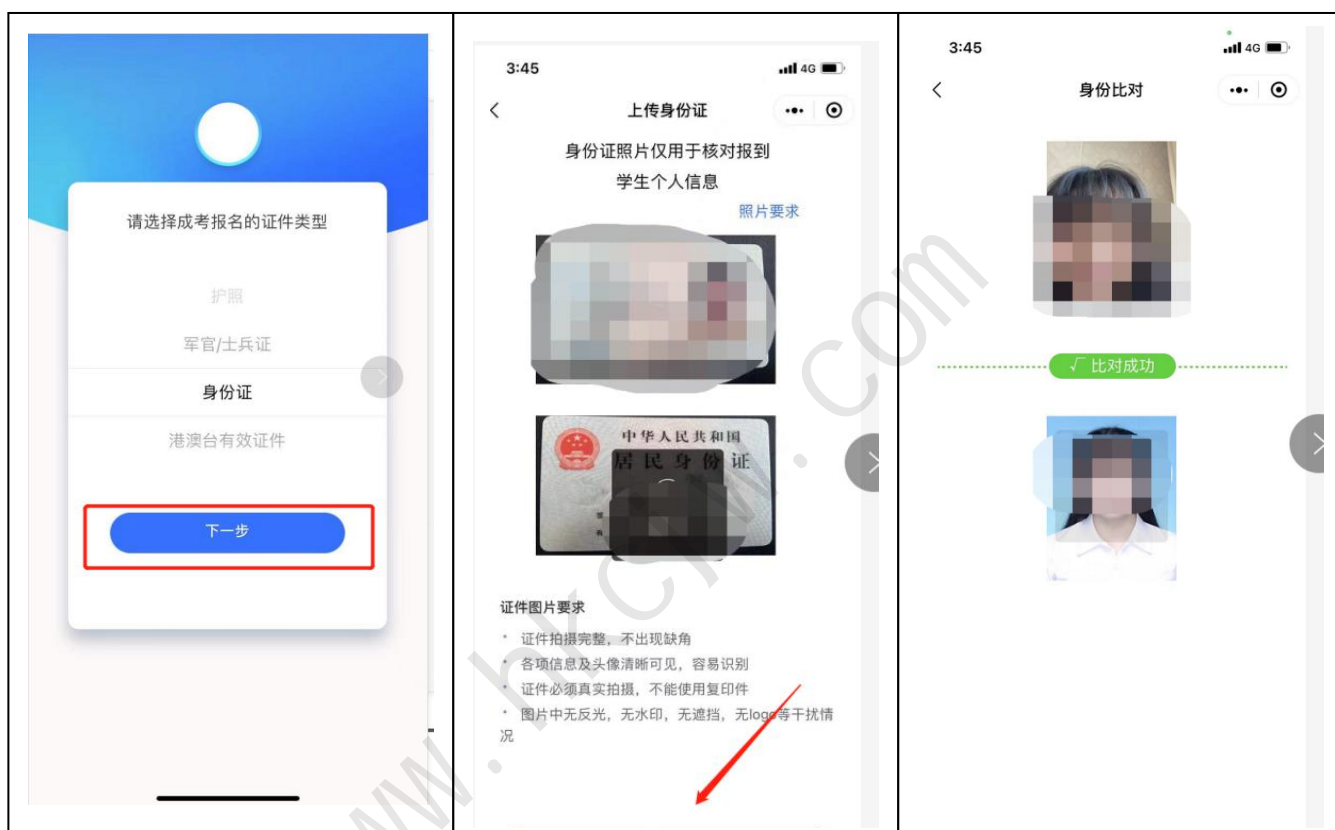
请选择成考报名的证件类型

护照

军官/士兵证

身份证

港澳台有效证件

下一步

3:45

4G

上传身份证

身份证照片仅用于核对报到学生个人信息

照片要求

中华人民共和国
居民身份证

证件图片要求

* 证件拍摄完整，不出现缺角
* 各项信息及头像清晰可见，容易识别
* 证件必须真实拍摄，不能使用复印件
* 图片中无反光，无水印，无遮挡，无logo等干扰情况

3:45

4G

身份比对

√ 比对成功

www.hkcm.com